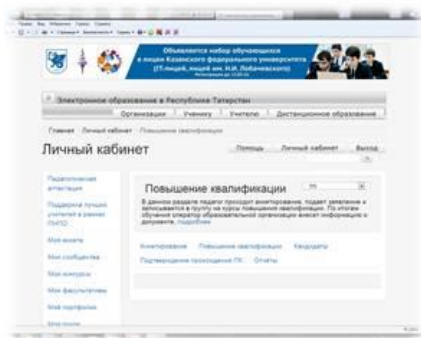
Объявляется набор обучающихся
в лицеи Казанского федерального университета
(IT-лицей, лицей им. Н.И. Лобачевского)

Электронное образование в Республике Татарстан

Организации | Ученику | Учителю | Дистанционное образование

Главная | Личный кабинет | Повышение квалификации

Личный кабинет

Помощь | Личный кабинет | Выход

Педагогическая аттестация

Поддержка лучших учителей в рамках ПНПО

Мои анкеты

Мои сообщества

Мои конкурсы

Мои факультативы

Мои портфолио

Повышение квалификации

В данном разделе педагог проходит анкетирование, подает заявление и записывается в группу на курсы повышения квалификации. По итогам обучения оператор образовательной организации вносит информацию о документе. Подробнее

Анкетирование | Повышение квалификации | Кводрайт

Подтверждение прохождения ПК | Отчеты